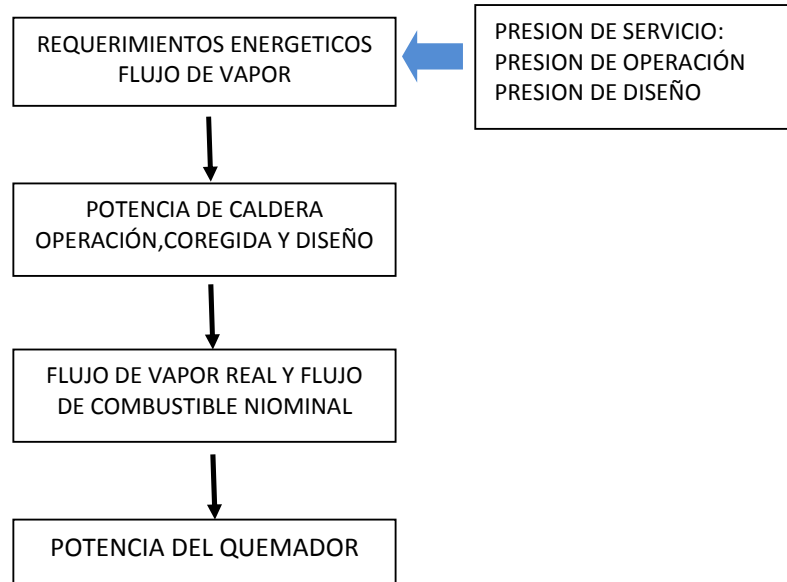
REQUERIMIENTOS ENERGETICOS
FLUJO DE VAPOR

PRESION DE SERVICIO:
PRESION DE OPERACIÓN
PRESION DE DISEÑO

POTENCIA DE CALDERA
OPERACIÓN,COREGIDA Y DISEÑO

FLUJO DE VAPOR REAL Y FLUJO DE COMBUSTIBLE NIOMINAL

POTENCIA DEL QUEMADOR